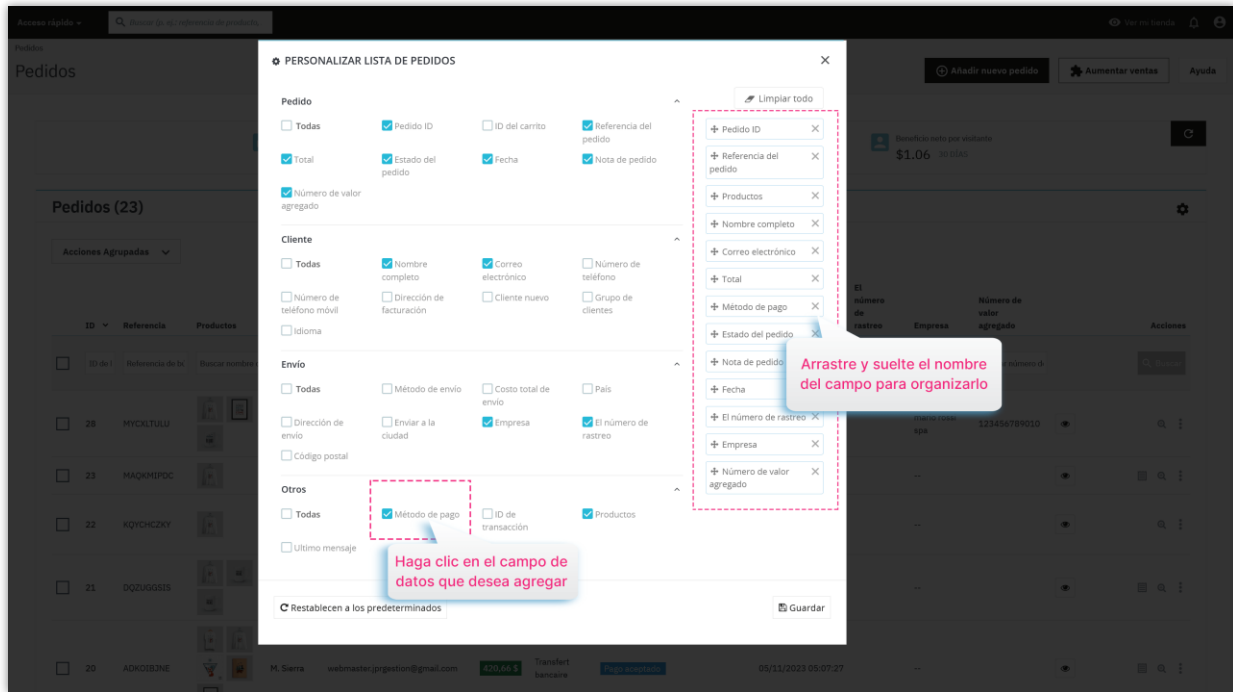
Acceso rápido ▾ Buscar (p. ej.: referencia de producto...

Ver en tienda

Pedidos
Pedidos

Añadir nuevo pedido Aumentar ventas Ayuda

Beneficio neto por visitante
$1.06 30 DÍAS

Pedidos (23)

Acciones Agrupadas

ID Referencia Productos

El número de rastreo Empresa Número de valor agregado Acciones

28 MYCXLTULU
23 MAQKMIPDC
22 KQYCHCZKY
21 DQZUGOSIS
20 ADKOIBJNE M. Sierra webmaster.jrpgestion@gmail.com 420,66 $ Transferencia bancaria Pago aceptado 05/11/2023 05:07:27

123456789010

PERSONALIZAR LISTA DE PEDIDOS

Pedido
Todas
Pedido ID
ID del carrito
Referencia del pedido
Total
Estado del pedido
Fecha
Nota de pedido
Número de valor agregado

Cliente
Todas
Nombre completo
Correo electrónico
Número de teléfono
Número de teléfono móvil
Dirección de facturación
Cliente nuevo
Grupo de clientes
Idioma

Envío
Todas
Método de envío
Costo total de envío
País
Dirección de envío
Enviar a la ciudad
Empresa
El número de rastreo
Código postal

Otros
Todas
Método de pago
ID de transacción
Productos
Ultimo mensaje

Limpiar todo
Pedido ID
Referencia del pedido
Productos
Nombre completo
Correo electrónico
Total
Método de pago
Estado del pedido
Nota de pedido
Fecha
El número de rastreo
Empresa
Número de valor agregado

Arrastre y suelte el nombre del campo para organizarlo

Haga clic en el campo de datos que desea agregar

Restablecen a los predeterminados
Guardar